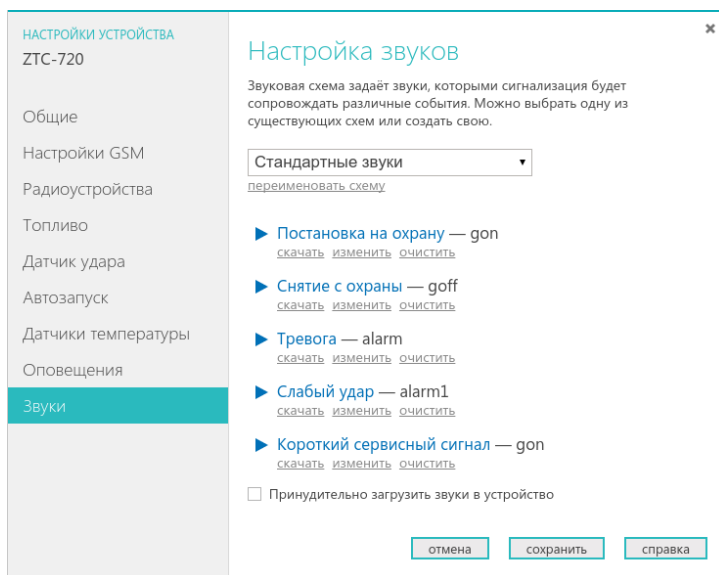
НАСТРОЙКИ УСТРОЙСТВА
ZTC-720

Общие
Настройки GSM
Радиоустройства
Топливо
Датчик удара
Автозапуск
Датчики температуры
Оповещения
Звуки

×

Настройка звуков

Звуковая схема задаёт звуки, которыми сигнализация будет сопровождать различные события. Можно выбрать одну из существующих схем или создать свою.

Стандартные звуки ▾
переименовать схему

▶ Постановка на охрану — gon
скачать изменить очистить

▶ Снятие с охраны — goff
скачать изменить очистить

▶ Тревога — alarm
скачать изменить очистить

▶ Слабый удар — alarm1
скачать изменить очистить

▶ Короткий сервисный сигнал — gon
скачать изменить очистить

Принудительно загрузить звуки в устройство

отмена сохранить справка